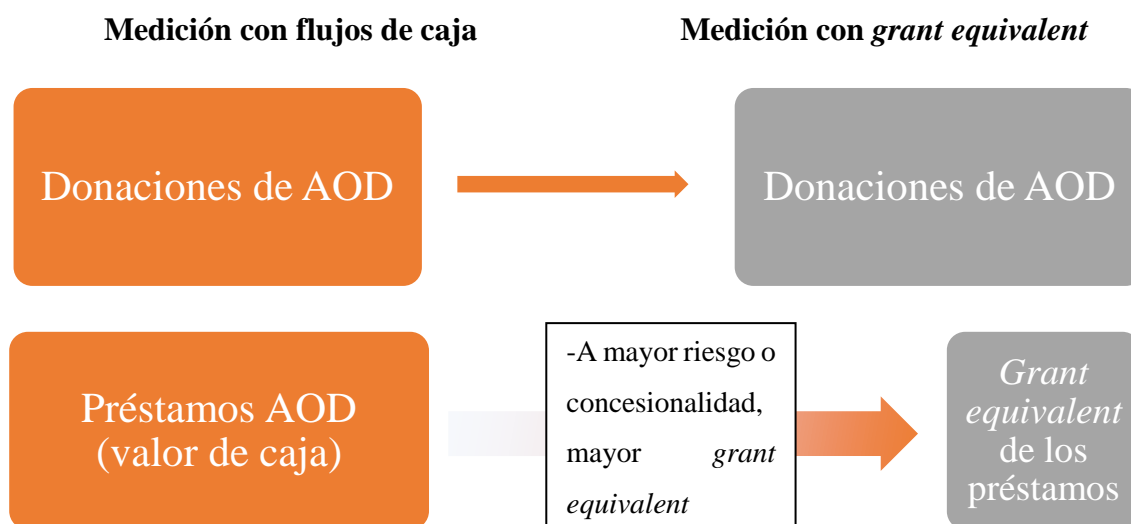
**Medición con flujos de caja**

**Medición con *grant equivalent***

Donaciones de AOD

Donaciones de AOD

Préstamos AOD (valor de caja)

-A mayor riesgo o concesionalidad, mayor *grant equivalent*

*Grant equivalent* de los préstamos